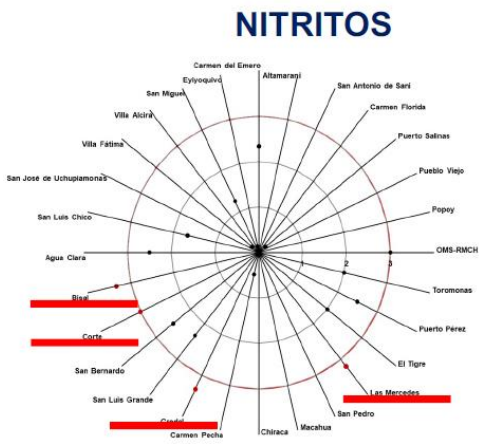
NITRITOS

Carmen del Emero
Eylyoquivo
Altamarani
San Miguel
San Antonio de Sani
Villa Alcira
Carmen Florida
Villa Fátima
Puerto Salinas
Pueblo Viejo
San José de Uchupiamonas
Popoy
San Luis Chico
Agua Clara
OMS-RMCH
1
2
3
Bisal
Toromonas
Corte
Puerto Pérez
San Bernardo
El Tigre
San Luis Grande
Las Mercedes
Crudo
San Pedro
Carmen Pecha
Chiraca
Macahua